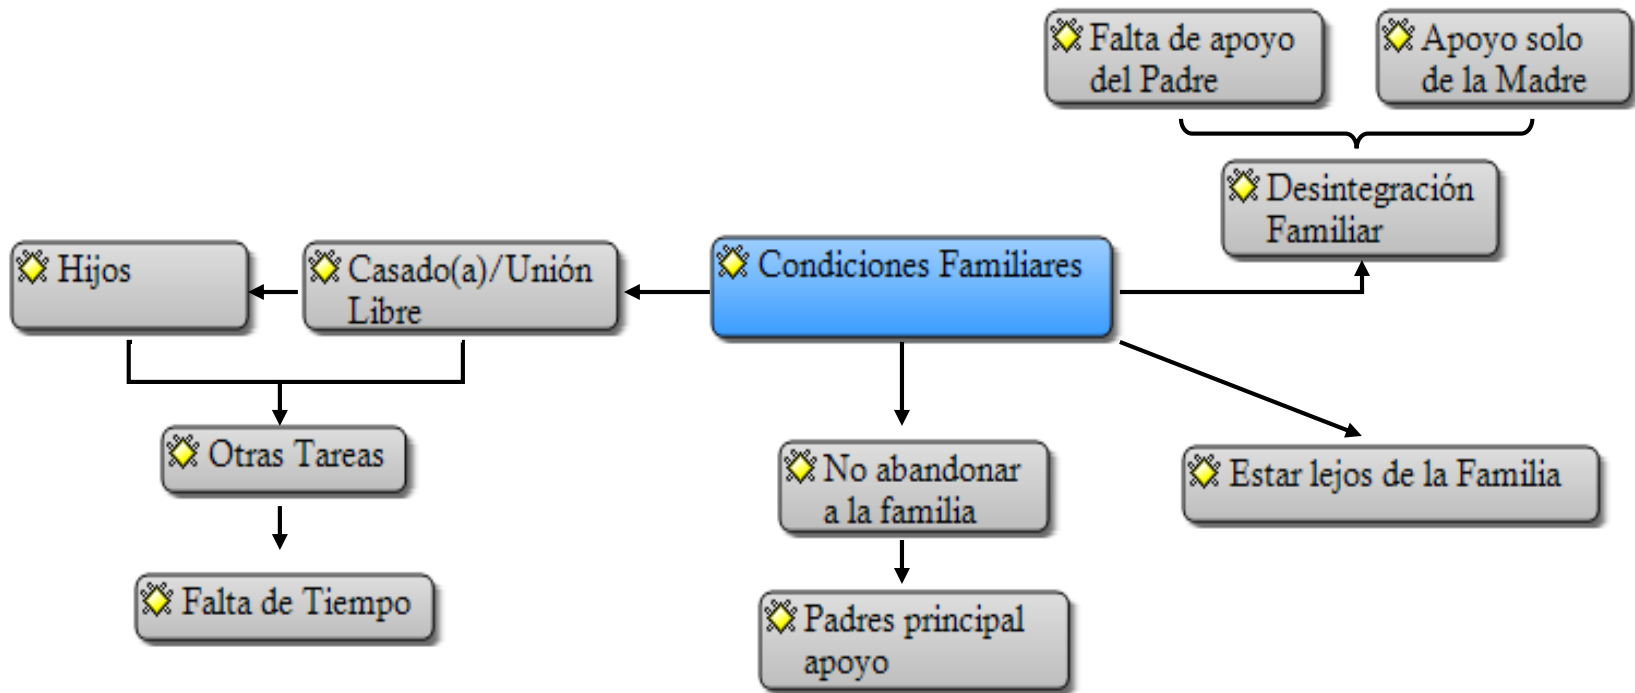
Falta de apoyo del Padre

Apoyo solo de la Madre

Desintegración Familiar

Hijos

Casado(a)/Unión Libre

Condiciones Familiares

Otras Tareas

Falta de Tiempo

No abandonar a la familia

Padres principal apoyo

Estar lejos de la Familia